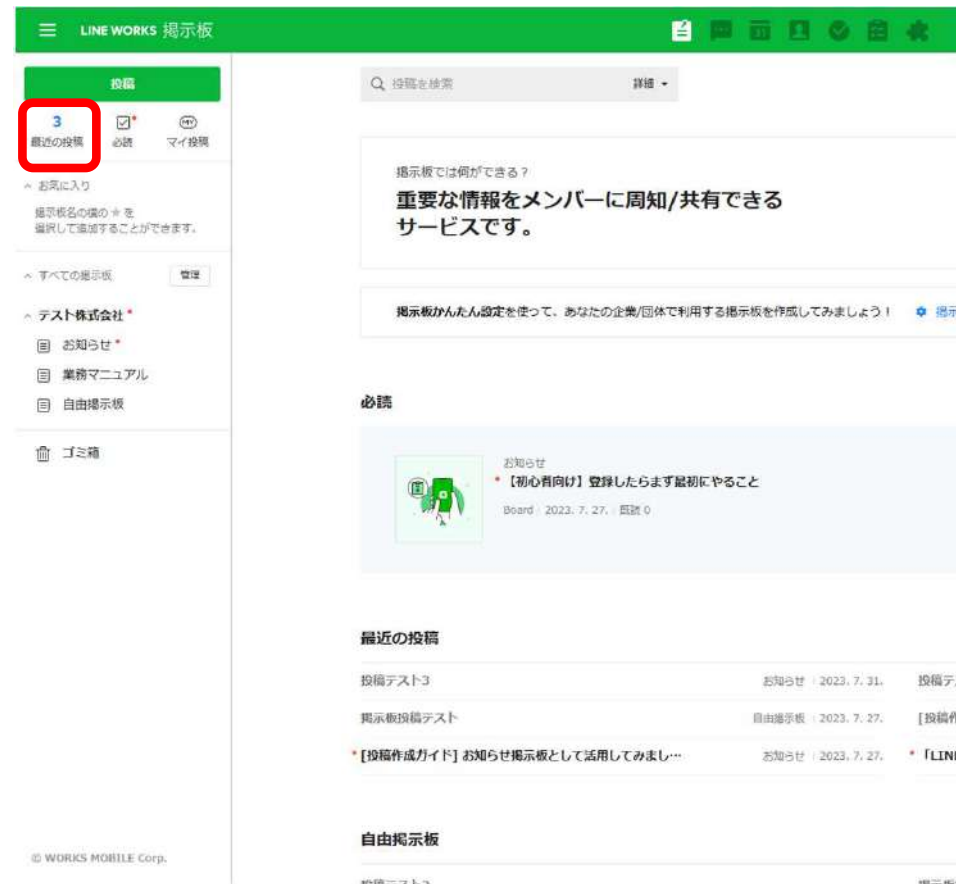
LINE WORKS 掲示板

投稿

3
最近の投稿

必読

MY
マイ投稿

^ お気に入り

掲示板名の横の ☆ を選択して追加することができます。

^ すべての掲示板

管理

^ テスト株式会社 *

お知らせ *

業務マニュアル

自由掲示板

ゴミ箱

© WORKS MOBILE Corp.

投稿を検索

詳細 ▾

掲示板では何ができる？

重要な情報をメンバーに周知/共有できるサービスです。

掲示板かんたん設定を使って、あなたの企業/団体で利用する掲示板を作成してみましょう！

掲示

必読

お知らせ

*【初心者向け】登録したらまず最初にやること

Board | 2023. 7. 27. | 既読 0

最近の投稿

| | | | |
|---|---|---|---|
| 投稿テスト3 | お知らせ | 2023. 7. 31. | 投稿テ |
| 掲示板投稿テスト | 自由掲示板 | 2023. 7. 27. | [投稿作 |
| *[投稿作成ガイド] お知らせ掲示板として活用してみまし… | お知らせ | 2023. 7. 27. | *「LINI |

自由掲示板